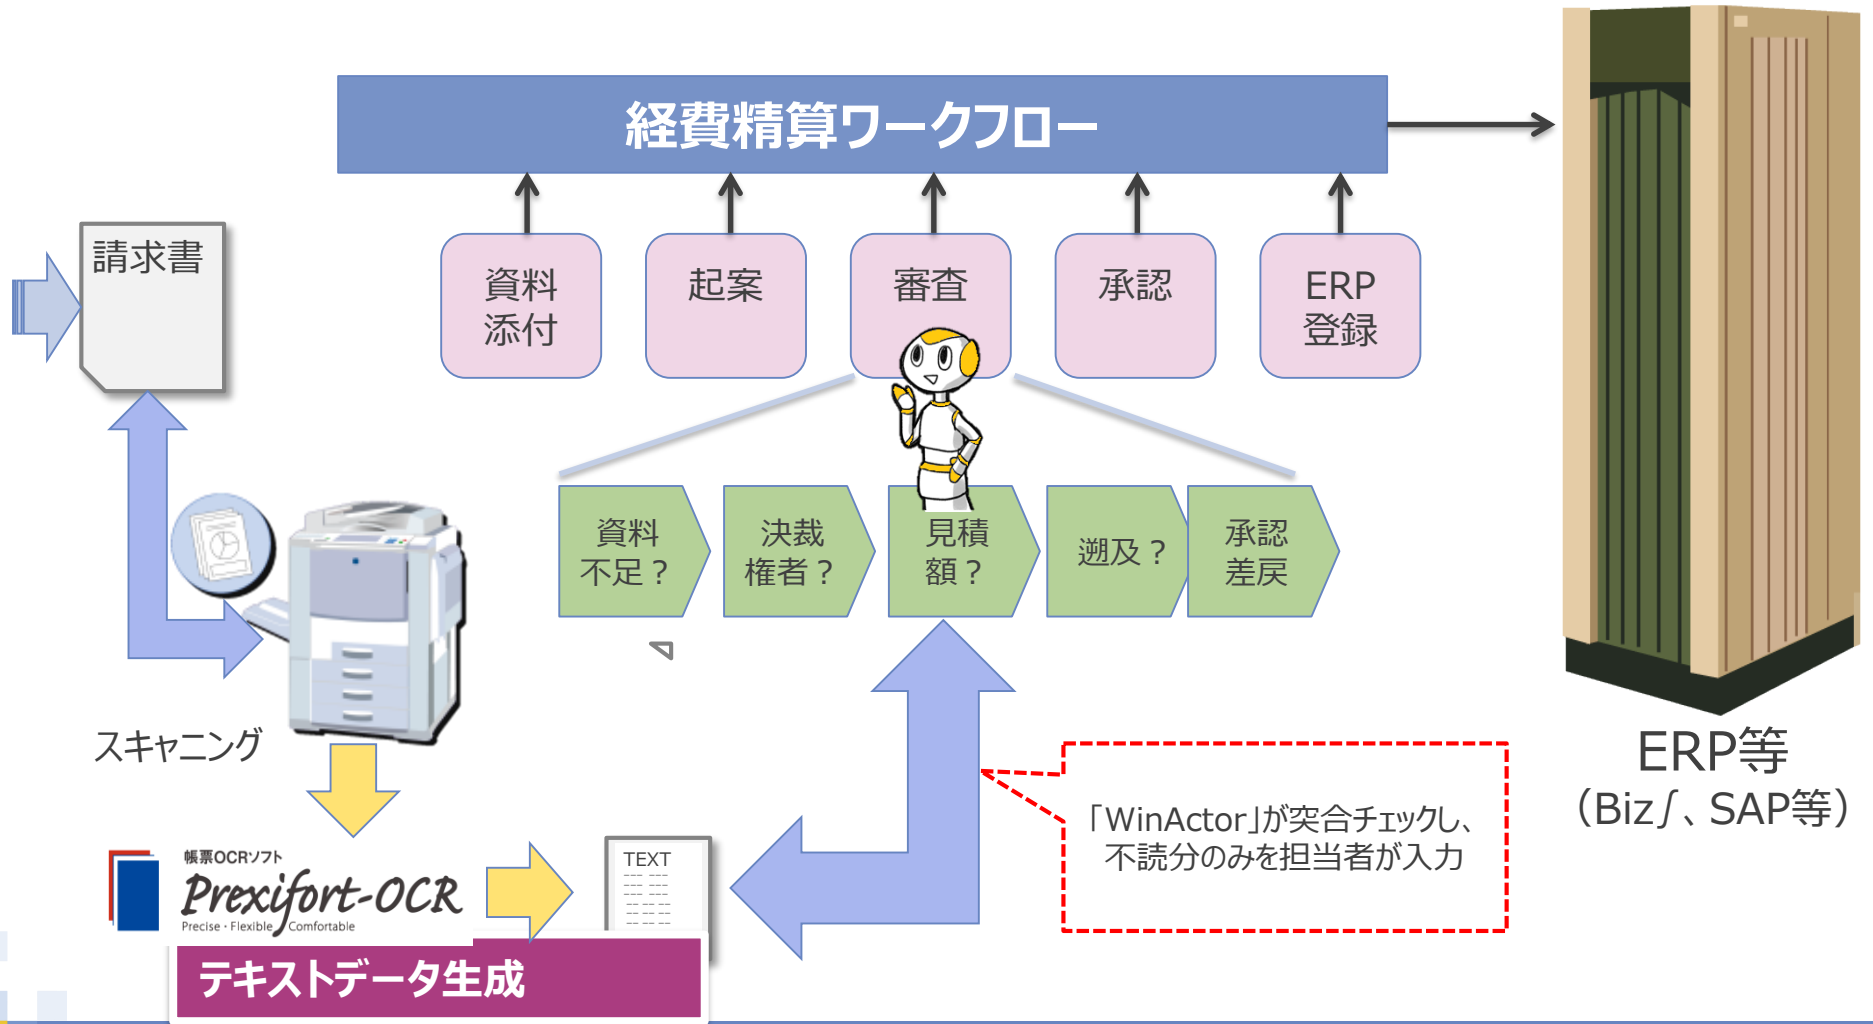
経費精算ワークフロー

請求書

資料添付

起案

審査

承認

ERP登録

資料不足？

決裁権者？

見積額？

遡及？

承認差戻

スキャニング

帳票OCRソフト
Prexifort-OCR
Precise・Flexible・Comfortable

TEXT

テキストデータ生成

「WinActor」が突合チェックし、不読分のみを担当者が入力

ERP等
（Biz∫、SAP等）